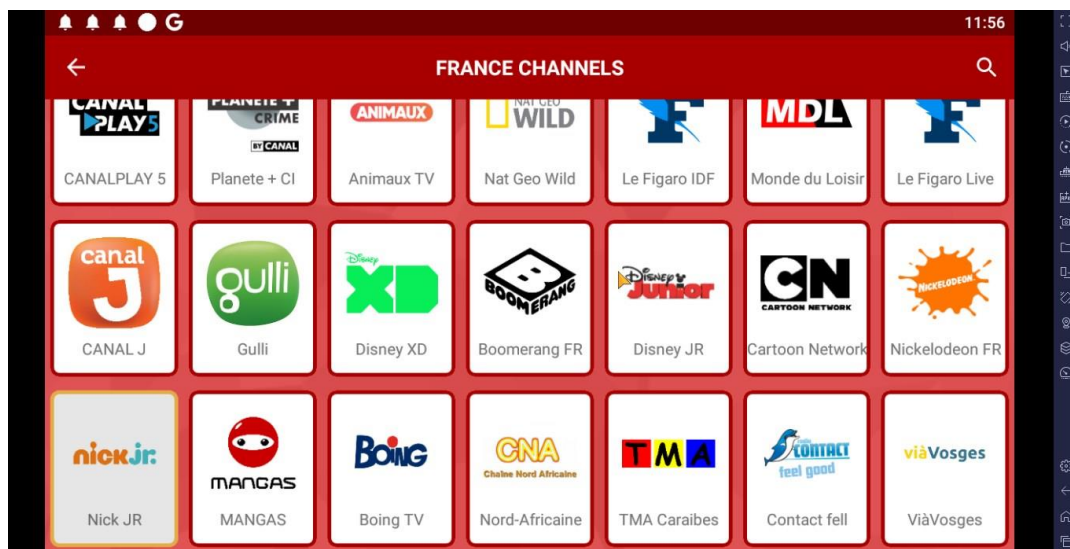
11:56

FRANCE CHANNELS

CANAL PLAY5
CANALPLAY 5

PLANETE+ CRIME BY CANAL
Planete + CI

ANIMAUX
Animaux TV

NAT GEO WILD
Nat Geo Wild

Le Figaro IDF

MDL
Monde du Loisir

Le Figaro Live

canal J
CANAL J

gulli
Gulli

Disney XD
Disney XD

BOOMERANG
Boomerang FR

Disney Junior
Disney JR

CN CARTOON NETWORK
Cartoon Network

NICKELODEON
Nickelodeon FR

nick jr.
Nick JR

MANGAS
MANGAS

BOING
Boing TV

CNA Chaîne Nord Africaine
Nord-Africaine

TMA
TMA Caraibes

contact feel good
Contact fell

viàVosges
ViàVosges